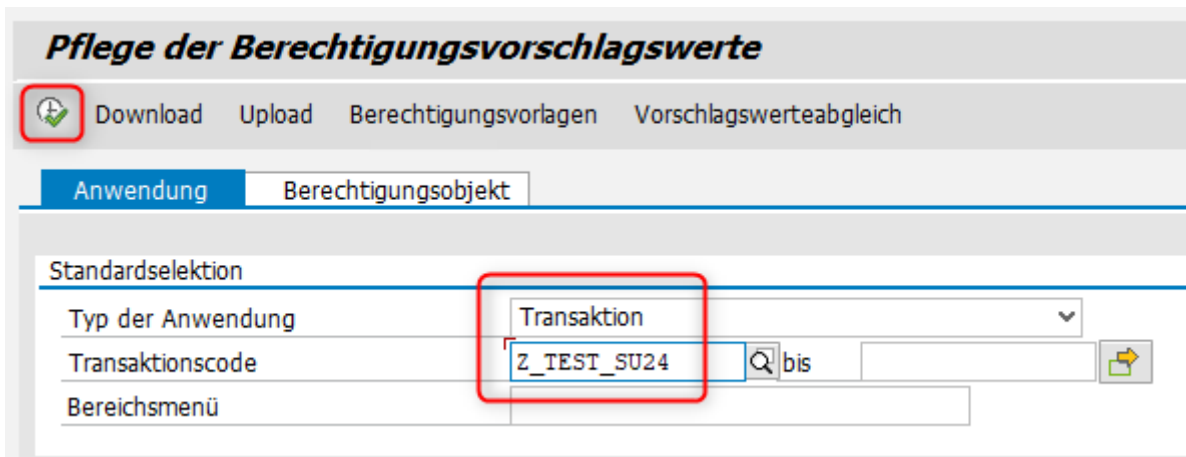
Pflege der Berechtigungsvorschlagswerte

Download Upload Berechtigungsvorlagen Vorschlagswerteabgleich

Anwendung Berechtigungsobjekt

Standardselektion

Typ der Anwendung Transaktion

Transaktionscode Z_TEST_SU24 bis

Bereichsmenü